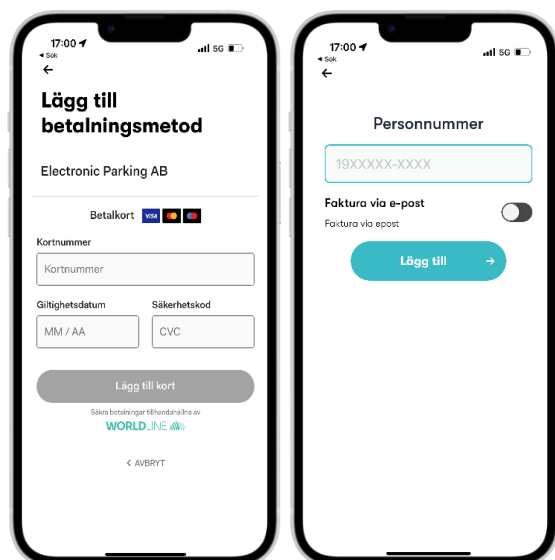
17:00
◂ Sök
5G

Lägg till betalningsmetod

Electronic Parking AB

Betalkort VISA

Kortnummer
Kortnummer

Giltighetsdatum
MM / AA

Säkerhetskod
CVC

Lägg till kort

Säkra betalningar tillhandahålls av
WORLDLINE

< AVBRYT

17:00
◂ Sök
5G

Personnummer

19XXXXXX-XXXX

Faktura via e-post
Faktura via epost

Lägg till →